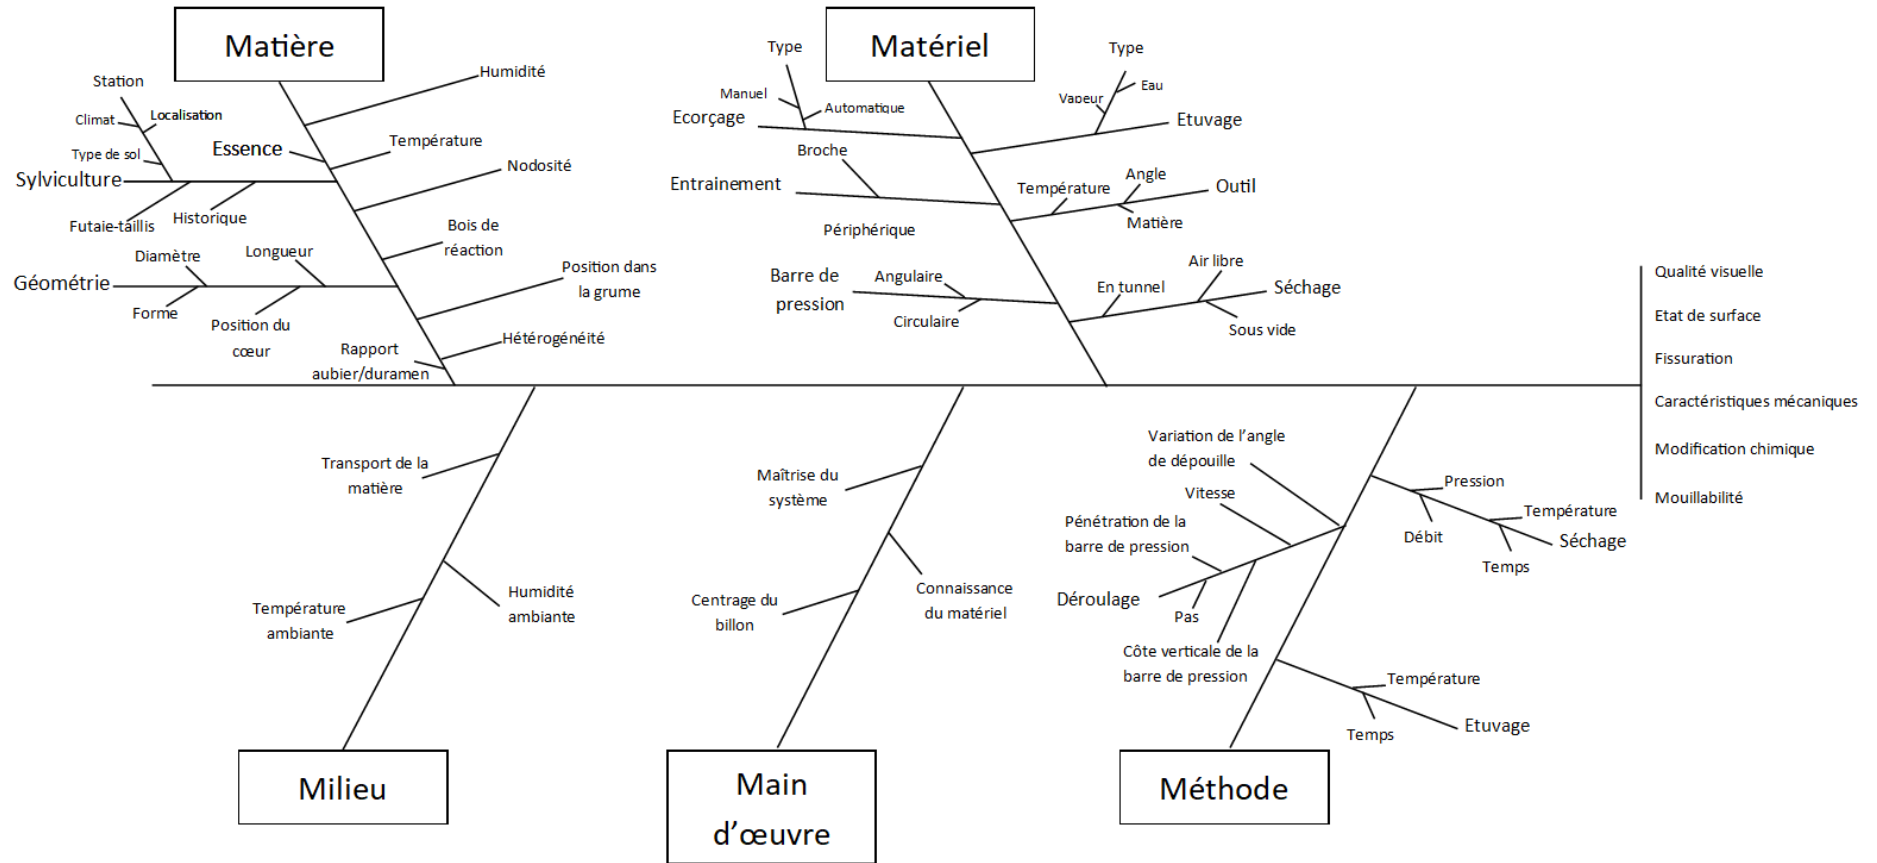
Matière

Station
Climat
Localisation
Type de sol
Essence
Sylviculture
Futaie-taillis
Historique
Humidité
Température
Nodosité
Bois de réaction
Diamètre
Longueur
Géométrie
Forme
Position du cœur
Position dans la grume
Rapport aubier/duramen
Hétérogénéité

Matériel

Type
Manuel
Automatique
Ecorçage
Type
Eau
Vapeur
Etuvage
Broche
Entrainement
Périphérique
Température
Angle
Outil
Matière
Barre de pression
Angulaire
Circulaire
Air libre
En tunnel
Séchage
Sous vide

Qualité visuelle
Etat de surface
Fissuration
Caractéristiques mécaniques
Modification chimique
Mouillabilité

Transport de la matière
Température ambiante
Humidité ambiante

Milieu

Maîtrise du système
Centrage du billon
Connaissance du matériel

Main d'œuvre

Variation de l'angle de dépouille
Vitesse
Pénétration de la barre de pression
Déroulage
Pas
Côte verticale de la barre de pression
Pression
Débit
Température
Séchage
Temps
Température
Temps
Etuvage

Méthode